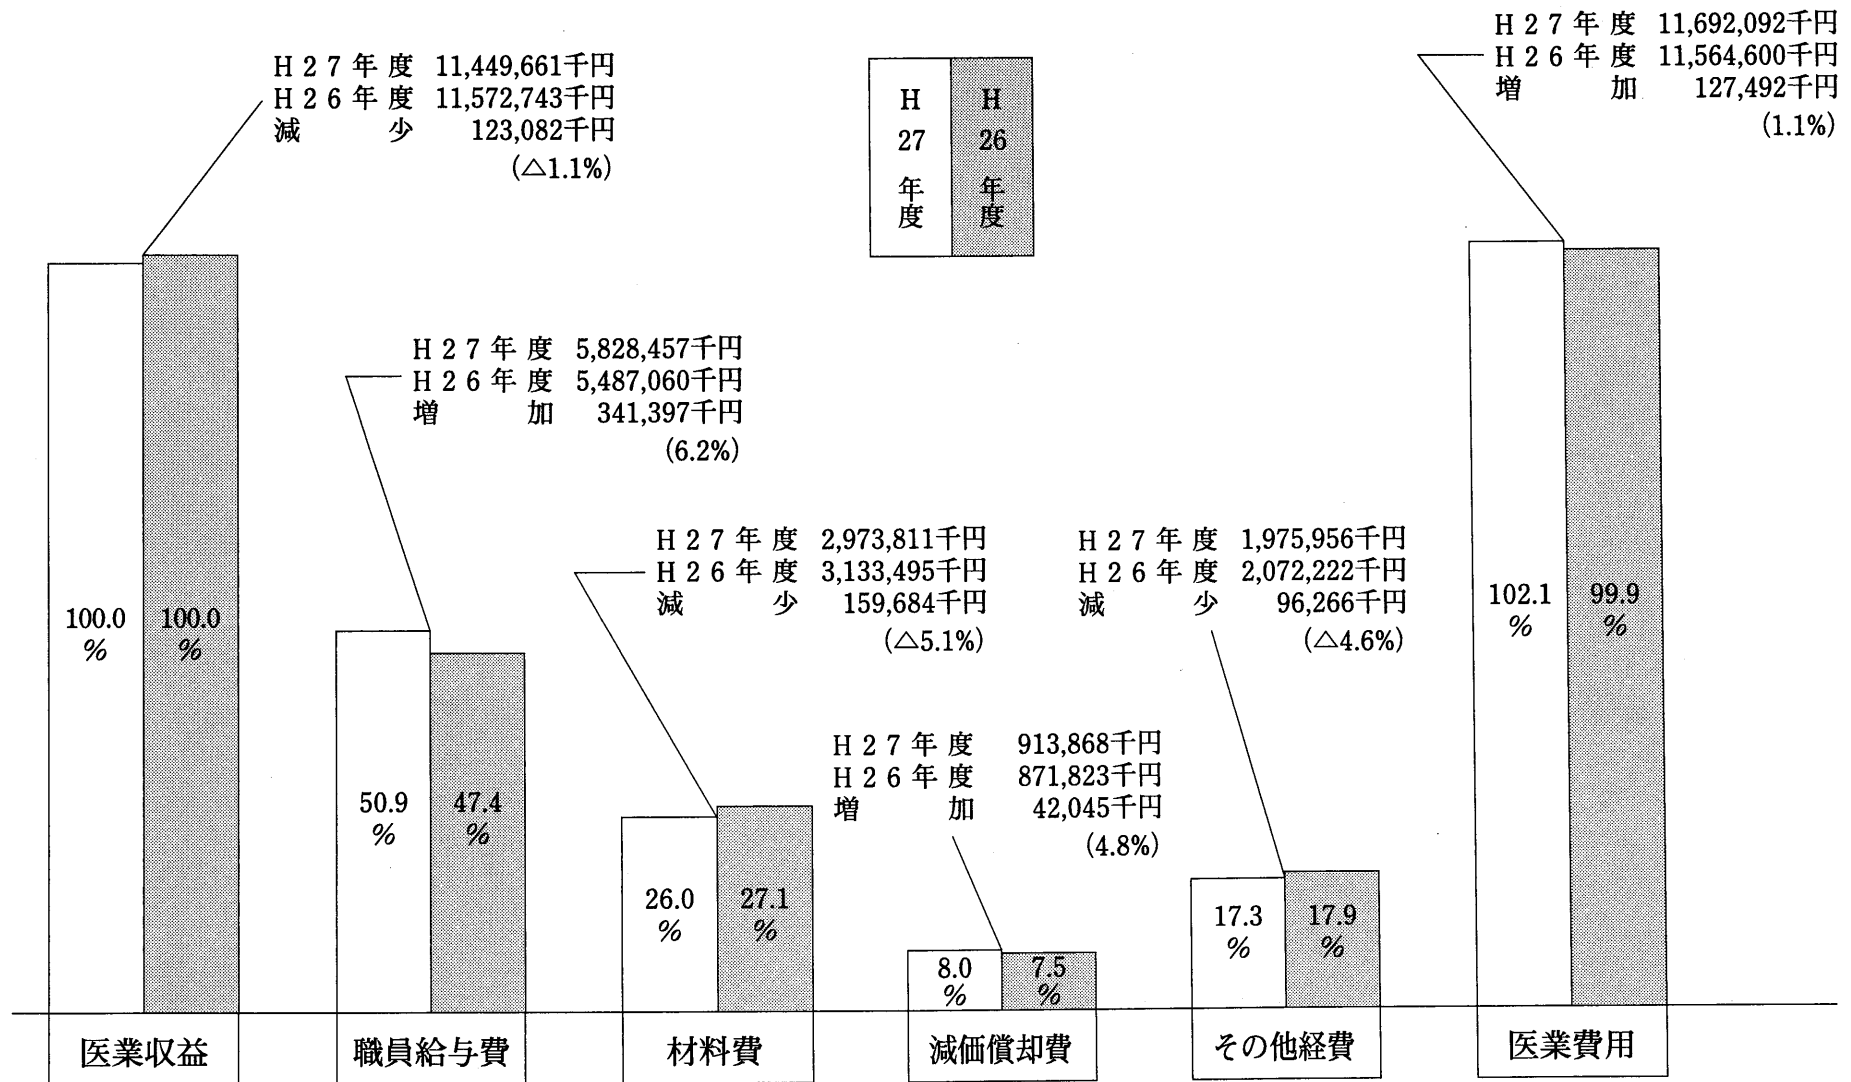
H27年度 11,449,661千円
H26年度 11,572,743千円
減少 123,082千円
(△1.1%)

| H 27 年度 | H 26 年度 |
|---|---|

H27年度 11,692,092千円
H26年度 11,564,600千円
増加 127,492千円
(1.1%)

H27年度 5,828,457千円
H26年度 5,487,060千円
増加 341,397千円
(6.2%)

H27年度 2,973,811千円
H26年度 3,133,495千円
減少 159,684千円
(△5.1%)

H27年度 1,975,956千円
H26年度 2,072,222千円
減少 96,266千円
(△4.6%)

H27年度 913,868千円
H26年度 871,823千円
増加 42,045千円
(4.8%)

100.0 %
100.0 %
50.9 %
47.4 %
26.0 %
27.1 %
8.0 %
7.5 %
17.3 %
17.9 %
102.1 %
99.9 %

医業収益
職員給与費
材料費
減価償却費
その他経費
医業費用